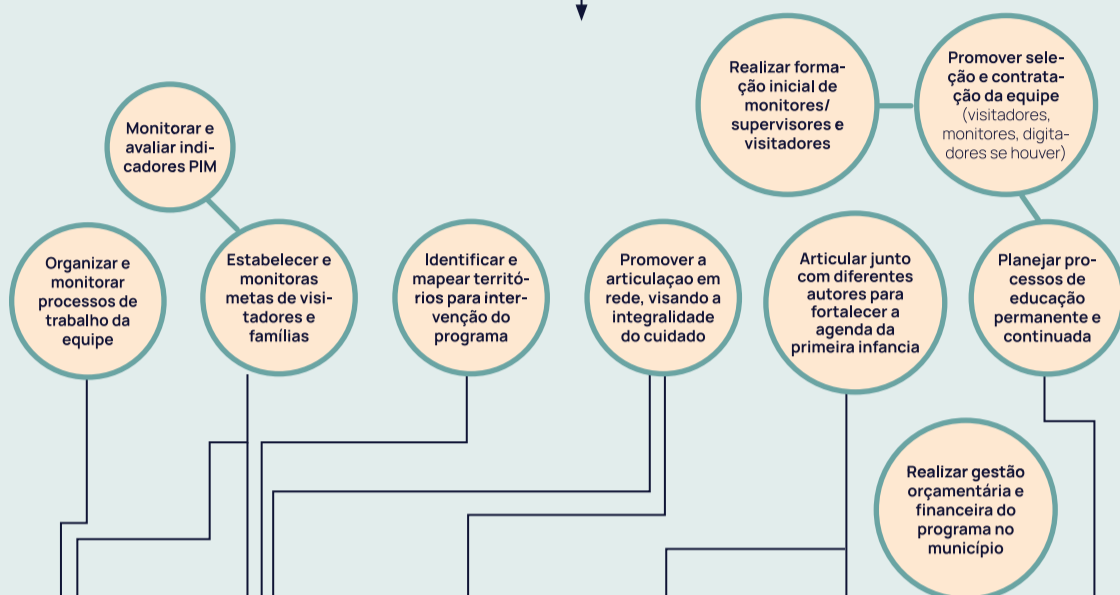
Realizar formação inicial de monitores/ supervisores e visitadores

Promover seleção e contratação da equipe (visitadores, monitores, digitadores se houver)

Monitorar e avaliar indicadores PIM

Organizar e monitorar processos de trabalho da equipe

Estabelecer e monitoras metas de visitadores e famílias

Identificar e mapear territórios para intervenção do programa

Promover a articulaçao em rede, visando a integralidade do cuidado

Articular junto com diferentes autores para fortalecer a agenda da primeira infancia

Planejar processos de educação permanente e continuada

Realizar gestão orçamentária e financeira do programa no município